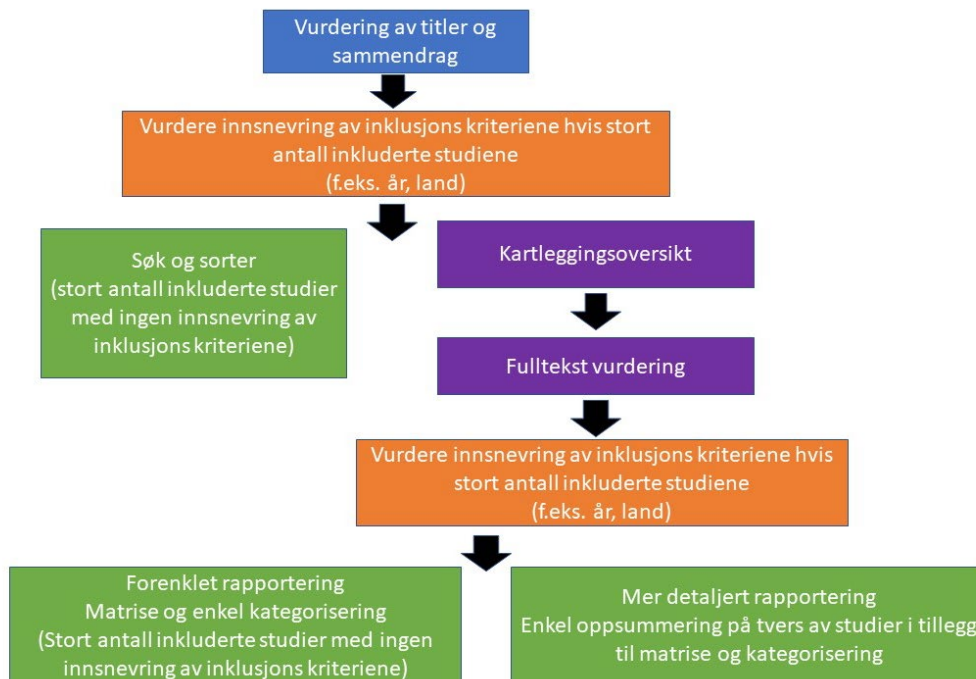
Vurdering av titler og sammendrag

Vurdere innsnevring av inklusjons kriteriene hvis stort antall inkluderte studiene (f.eks. år, land)

Søk og sorter (stort antall inkluderte studier med ingen innsnevring av inklusjons kriteriene)

Kartleggingsoversikt

Fulltekst vurdering

Vurdere innsnevring av inklusjons kriteriene hvis stort antall inkluderte studiene (f.eks. år, land)

Forenklet rapportering
Matrise og enkel kategorisering
(Stort antall inkluderte studier med ingen innsnevring av inklusjons kriteriene)

Mer detaljert rapportering
Enkel oppsummering på tvers av studier i tillegg til matrise og kategorisering